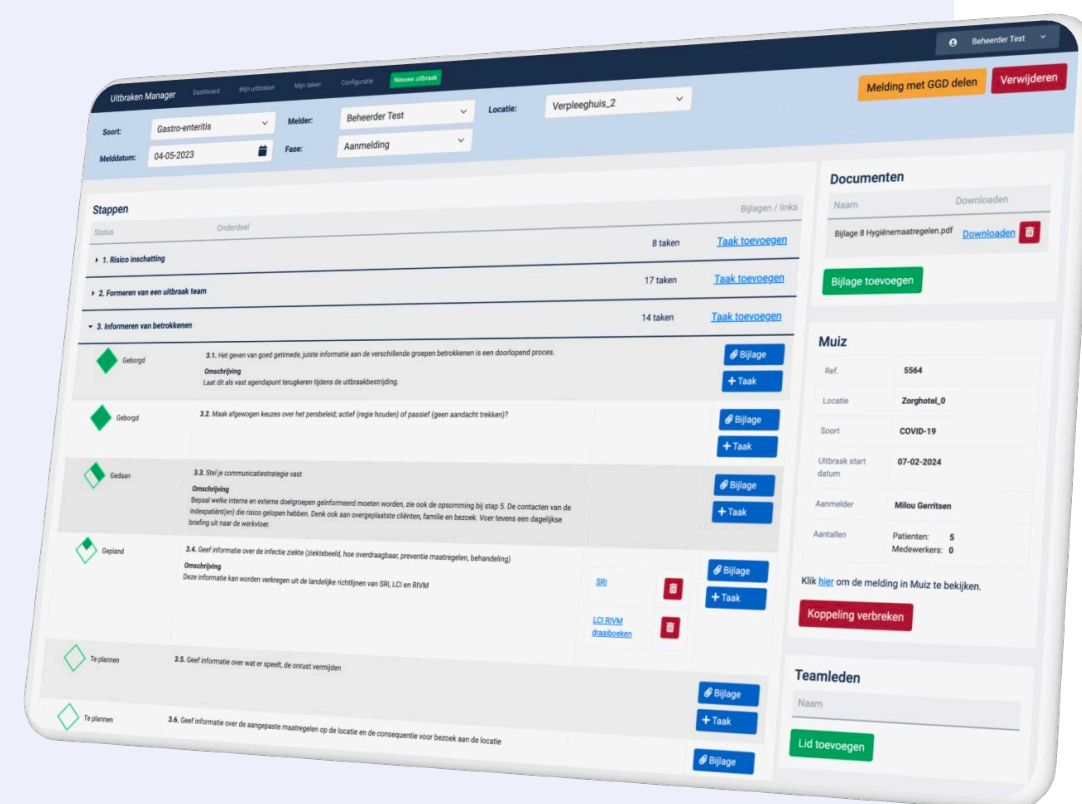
Uitbraken Manager Dashboard Mijn uitbraken Mijn taken Configuratie Nieuwe uitbraak

Beheerder Test

Melding met GGD delen Verwijderen

Soort: Gastro-enteritis
Melder: Beheerder Test
Locatie: Verpleeghuis_2
Melddatum: 04-05-2023
Fase: Aanmelding

Stappen
Bijlagen / links
Status Onderdeel

1. Risico inschatting 8 taken Taak toevoegen
2. Formeren van een uitbraak team 17 taken Taak toevoegen
3. Informeren van betrokkenen 14 taken Taak toevoegen

Geborgd 3.1. Het geven van goed getimede, juiste informatie aan de verschillende groepen betrokkenen is een doorlopend proces.
Omschrijving
Laat dit als vast agendapunt terugkeren tijdens de uitbraakbestrijding.
Bijlage
+ Taak

Geborgd 3.2. Maak afgewogen keuzes over het persbeleid; actief (regie houden) of passief (geen aandacht trekken)?
Bijlage
+ Taak

Gedaan 3.3. Stel je communicatiestrategie vast
Omschrijving
Bepaal welke interne en externe doelgroepen geïnformeerd moeten worden, zie ook de opsomming bij stap 5. De contacten van de indexpatiënt(en) die risico gelopen hebben. Denk ook aan overgeplaatste cliënten, familie en bezoek. Voer tevens een dagelijkse briefing uit naar de werkvloer.
Bijlage
+ Taak

Gepland 3.4. Geef informatie over de infectie ziekte (ziektebeeld, hoe overdraagbaar, preventie maatregelen, behandeling)
Omschrijving
Deze informatie kan worden verkregen uit de landelijke richtlijnen van SRI, LCI en RIVM
SRI
LCI RIVM draaiboeken
Bijlage
+ Taak

Te plannen 3.5. Geef informatie over wat er speelt, de onrust vermijden
Bijlage
+ Taak

Te plannen 3.6. Geef informatie over de aangepaste maatregelen op de locatie en de consequentie voor bezoek aan de locatie
Bijlage

Documenten
Naam Downloaden
Bijlage 8 Hygiënemaatregelen.pdf Downloaden
Bijlage toevoegen

Muiz
| Ref. | 5564 |
|---|---|
| Locatie | Zorghotel_0 |
| Soort | COVID-19 |
| Uitbraak start datum | 07-02-2024 |
| Aanmelder | Milou Gerritsen |
| Aantallen | Patienten: 5 Medewerkers: 0 |

Klik hier om de melding in Muiz te bekijken.
Koppeling verbreken

Teamleden
Naam
Lid toevoegen